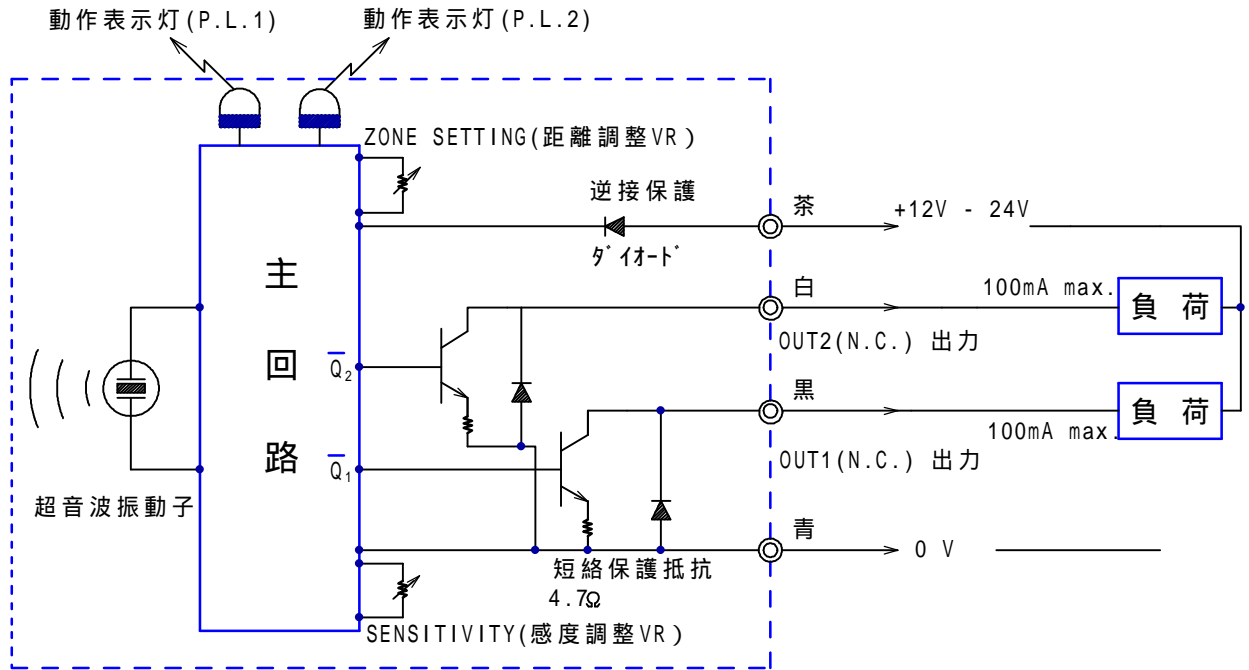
動作表示灯(P.L.1)
動作表示灯(P.L.2)
ZONE SETTING(距離調整VR)
逆接保護
ﾀﾞｲｵｰﾄﾞ
茶
+12V - 24V
主
回
路
白
100mA max.
負 荷
OUT2(N.C.) 出力
$\overline{Q}_2$
黒
負 荷
100mA max.
$\overline{Q}_1$
OUT1(N.C.) 出力
超音波振動子
青
0 V
短絡保護抵抗
4.7Ω
SENSITIVITY(感度調整VR)